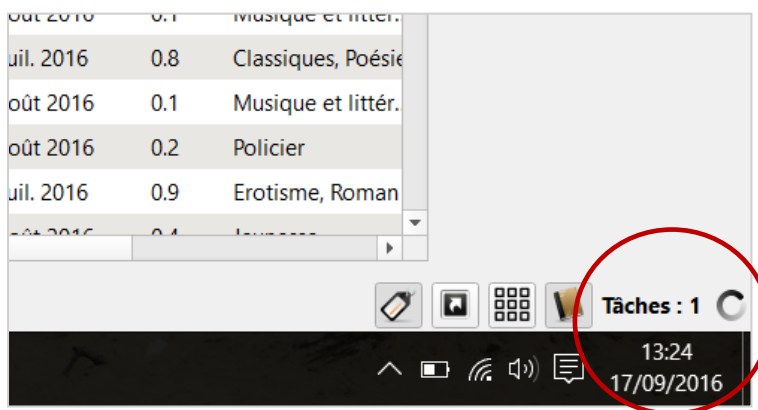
| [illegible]oût 2016 | 0.1 | Musique et littér. |
|---|---|---|
| uil. 2016 | 0.8 | Classiques, Poésie |
| oût 2016 | 0.1 | Musique et littér. |
| oût 2016 | 0.2 | Policier |
| uil. 2016 | 0.9 | Erotisme, Roman |
| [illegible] | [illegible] | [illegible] |

Tâches : 1

13:24
17/09/2016